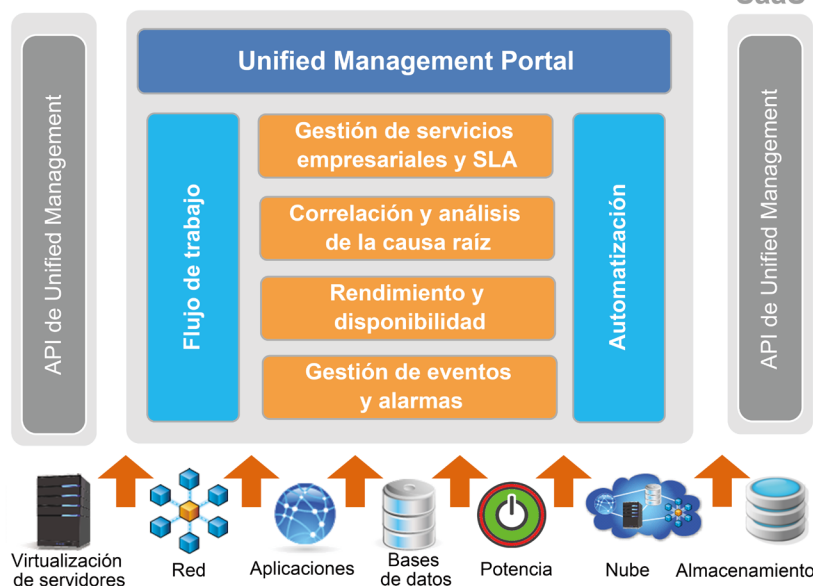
SaaS

API de Unified Management

Unified Management Portal

Flujo de trabajo

Gestión de servicios empresariales y SLA

Correlación y análisis de la causa raíz

Rendimiento y disponibilidad

Gestión de eventos y alarmas

Automatización

API de Unified Management

Virtualización de servidores

Red

Aplicaciones

Bases de datos

Potencia

Nube

Almacenamiento